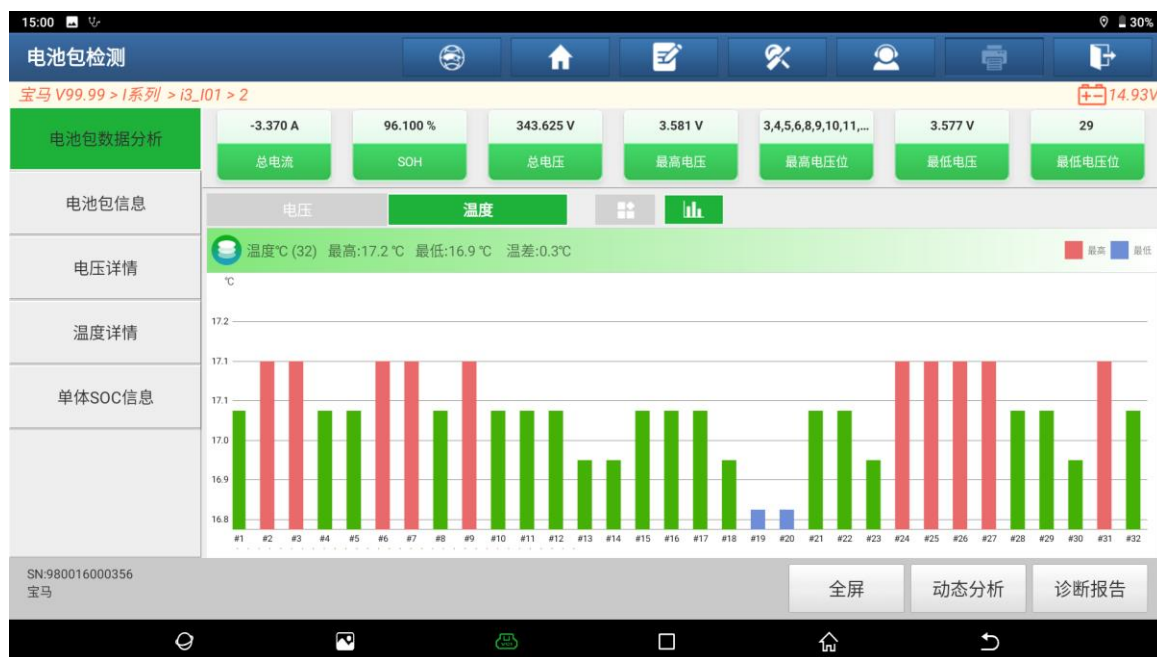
15:00 30%

电池包检测

宝马 V99.99 > I系列 > i3_I01 > 2

14.93V

电池包数据分析

电池包信息

电压详情

温度详情

单体SOC信息

| -3.370 A | 96.100 % | 343.625 V | 3.581 V | 3,4,5,6,8,9,10,11,... | 3.577 V | 29 |
|---|---|---|---|---|---|---|
| 总电流 | SOH | 总电压 | 最高电压 | 最高电压位 | 最低电压 | 最低电压位 |

电压 温度

温度℃ (32) 最高:17.2 ℃ 最低:16.9 ℃ 温差:0.3℃

最高 最低

℃

17.2
17.1
17.1
17.0
16.9
16.8

#1 #2 #3 #4 #5 #6 #7 #8 #9 #10 #11 #12 #13 #14 #15 #16 #17 #18 #19 #20 #21 #22 #23 #24 #25 #26 #27 #28 #29 #30 #31 #32

SN:980016000356
宝马

全屏 动态分析 诊断报告